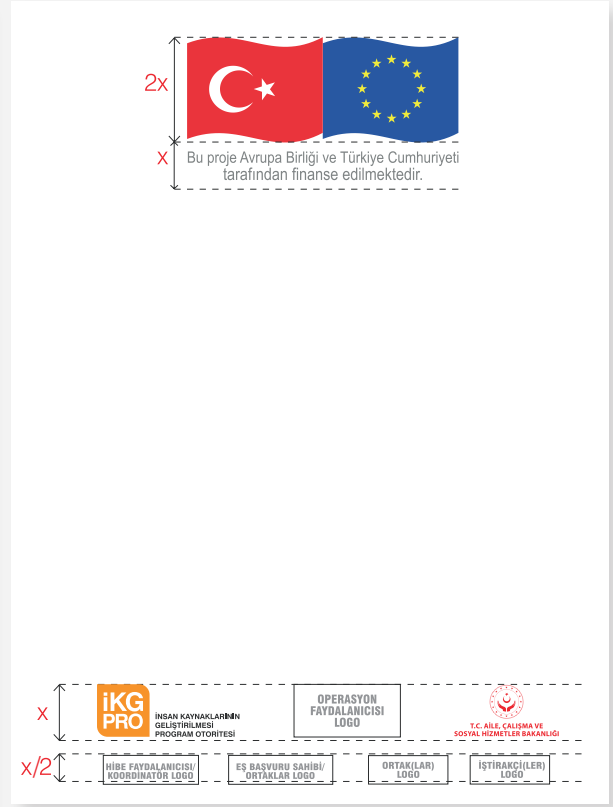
2x

x

Bu proje Avrupa Birliği ve Türkiye Cumhuriyeti tarafından finanse edilmektedir.

x

İKG PRO

İNSAN KAYNAKLARININ GELİŞTİRİLMESİ PROGRAM OTORİTESİ

OPERASYON FAYDALANICISI LOGO

T.C. AİLE, ÇALIŞMA VE SOSYAL HİZMETLER BAKANLIĞI

x/2

HİBE FAYDALANICISI/ KOORDİNATÖR LOGO

EŞ BAŞVURU SAHİBİ/ ORTAKLAR LOGO

ORTAK(LAR) LOGO

İŞTİRAKÇİ(LER) LOGO